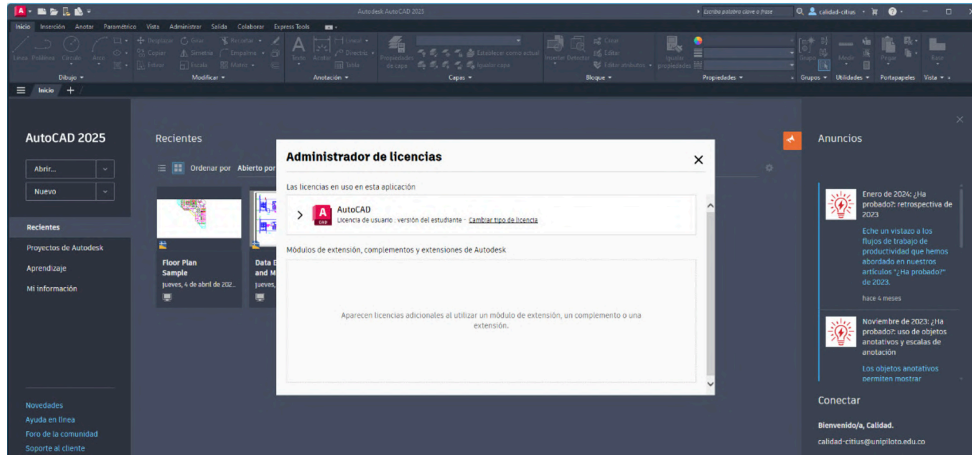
Autodesk AutoCAD 2025

Escriba palabra clave o frase

calidad-citius

Inicio Inserción Anotar Paramétrico Vista Administrar Salida Colaborar Express Tools

Línea Polilínea Círculo Arco

Desplazar Girar Recortar Copiar Simetría Empalme Estirar Escala Matriz

Texto Acotar Directriz Tabla

Propiedades de capa

Establecer como actual Igualar capa

Insertar Editar Crear Editar atributos

Igualar propiedades

Grupo Medir Pegar Base

Dibujo Modificar Anotación Capas Bloque Propiedades Grupos Utilidades Portapapeles Vista

Inicio +

AutoCAD 2025

Abrir...

Nuevo

Recientes

Proyectos de Autodesk

Aprendizaje

Mi información

Novedades

Ayuda en línea

Foro de la comunidad

Soporte al cliente

Recientes

Ordenar por Abierto por

Floor Plan Sample
jueves, 4 de abril de 202...

Data D and M
jueves,

Administrador de licencias

Las licencias en uso en esta aplicación

AutoCAD
Licencia de usuario · versión del estudiante · Cambiar tipo de licencia

Módulos de extensión, complementos y extensiones de Autodesk

Aparecen licencias adicionales al utilizar un módulo de extensión, un complemento o una extensión.

Anuncios

Enero de 2024: ¿Ha probado?: retrospectiva de 2023

Eche un vistazo a los flujos de trabajo de productividad que hemos abordado en nuestros artículos "¿Ha probado?" de 2023.

hace 4 meses

Noviembre de 2023: ¿Ha probado?: uso de objetos anotativos y escalas de anotación

Los objetos anotativos permiten mostrar

Conectar

Bienvenido/a, Calidad.

calidad-citius@unipiloto.edu.co